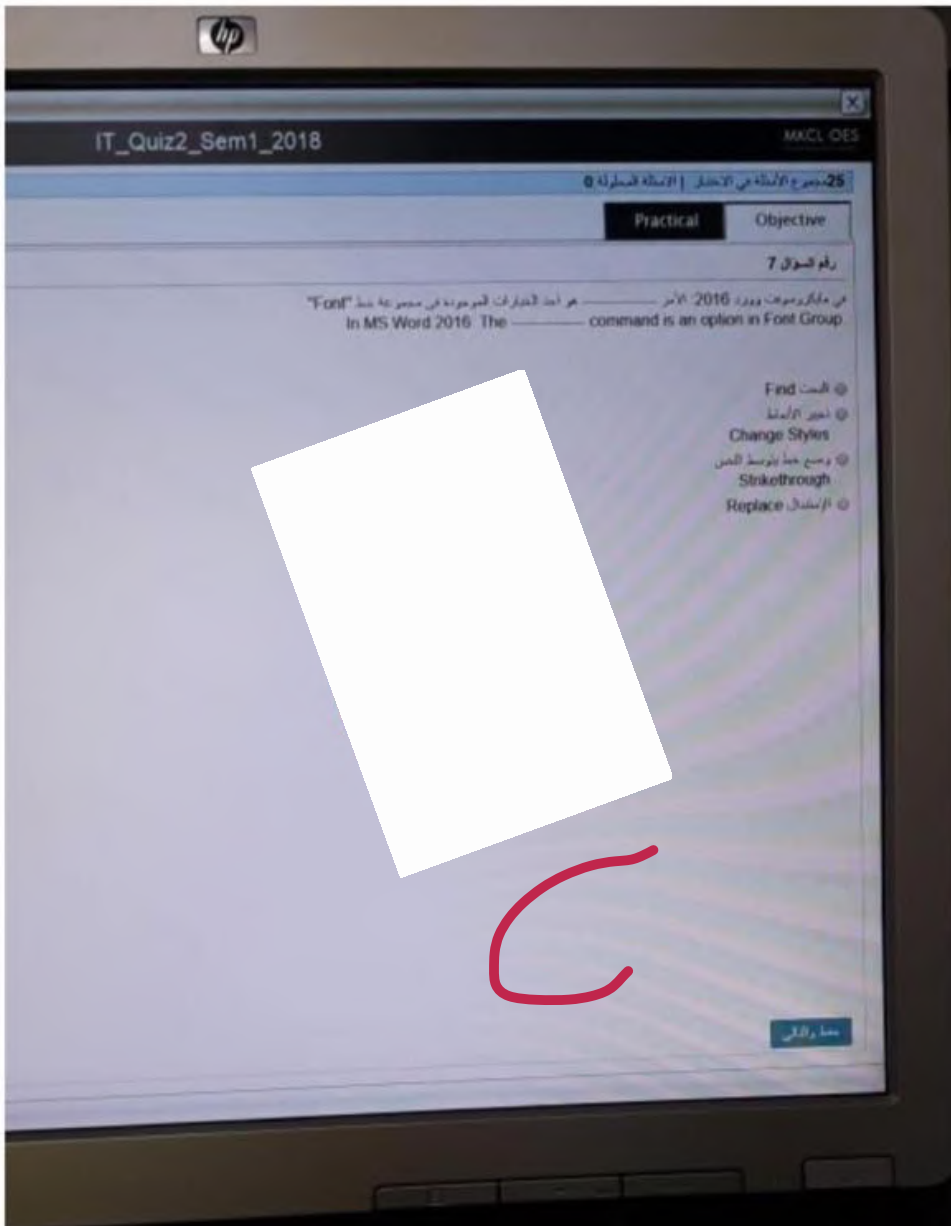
hp

IT_Quiz2_Sem1_2018

MKCL OES

25 مجموع الأسئلة في الاختبار | الأسئلة المعلقة 0

Practical

Objective

رقم السؤال 7

في مايكروسوفت وورد 2016، الأمر ———— هو احد الخيارات الموجودة في مجموعة خط "Font"
In MS Word 2016. The ———— command is an option in Font Group

البحث Find
تغيير الأنماط Change Styles
وضع خط يتوسط النص Strikethrough
الاستبدال Replace

C

حفظ والتالي